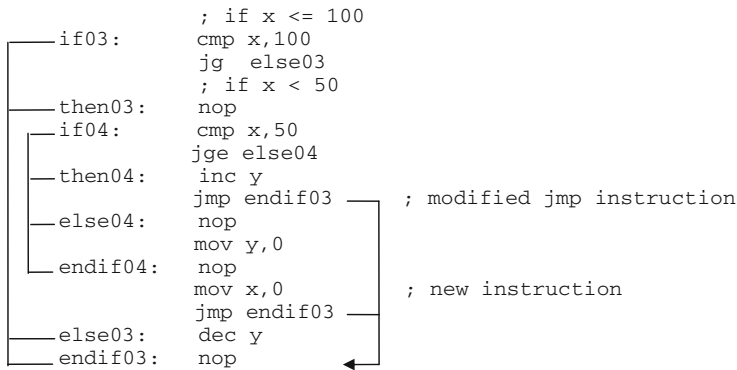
; if x <= 100
if03: cmp x,100
jg else03
; if x < 50
then03: nop
if04: cmp x,50
jge else04
then04: inc y
jmp endif03 ; modified jmp instruction
else04: nop
mov y,0
endif04: nop
mov x,0 ; new instruction
jmp endif03
else03: dec y
endif03: nop